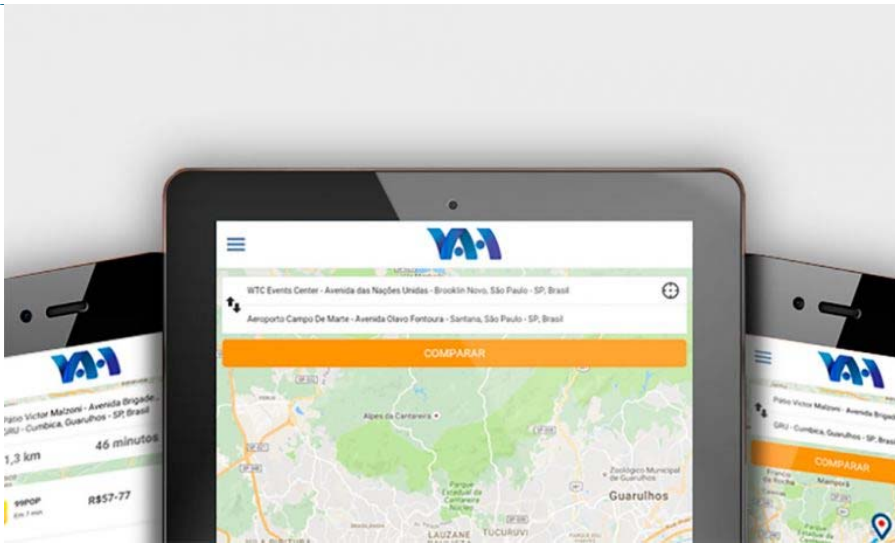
YAA

Pátio Victor Malzoni - Avenida Brigade...
GRU - Cumbica, Guarulhos - SP, Brasil

1,3 km
46 minutos

99POP
R$57-77

YAA

WTC Events Center - Avenida das Nações Unidas - Brooklin Novo, São Paulo - SP, Brasil

Aeroporto Campo De Marte - Avenida Olavo Fontoura - Santana, São Paulo - SP, Brasil

COMPARAR

Alpes da Cantareira

Parque Estadual da Cantareira

Zoológico Municipal de Guarulhos

Guarulhos

LAUZANE
TUCURUVI

YAA

Pátio Victor Malzoni - Avenida Brigad...
GRU - Cumbica, Guarulhos - SP, Brasil

COMPARAR